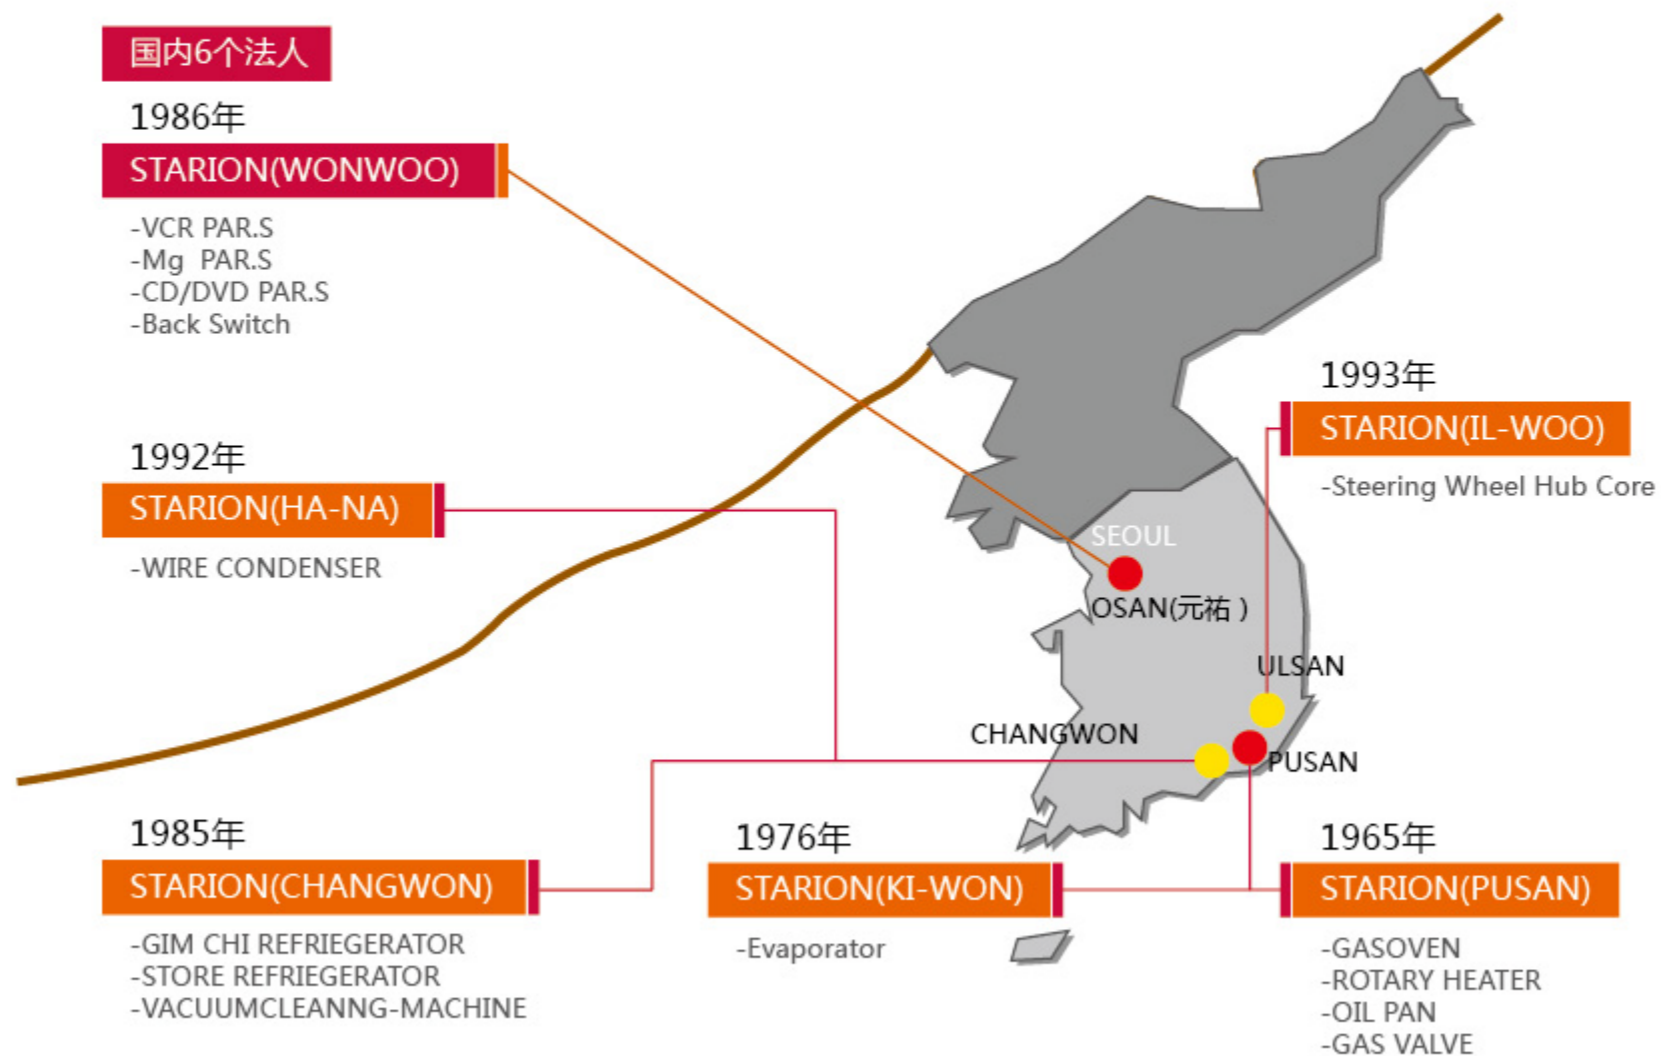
国内6个法人

1986年

STARION(WONWOO)

-VCR PAR.S
-Mg PAR.S
-CD/DVD PAR.S
-Back Switch

1993年

STARION(IL-WOO)

-Steering Wheel Hub Core

1992年

STARION(HA-NA)

-WIRE CONDENSER

SEOUL

OSAN(元祐 )

ULSAN

CHANGWON

PUSAN

1985年

STARION(CHANGWON)

-GIM CHI REFRIEGERATOR
-STORE REFRIEGERATOR
-VACUUMCLEANNG-MACHINE

1976年

STARION(KI-WON)

-Evaporator

1965年

STARION(PUSAN)

-GASOVEN
-ROTARY HEATER
-OIL PAN
-GAS VALVE